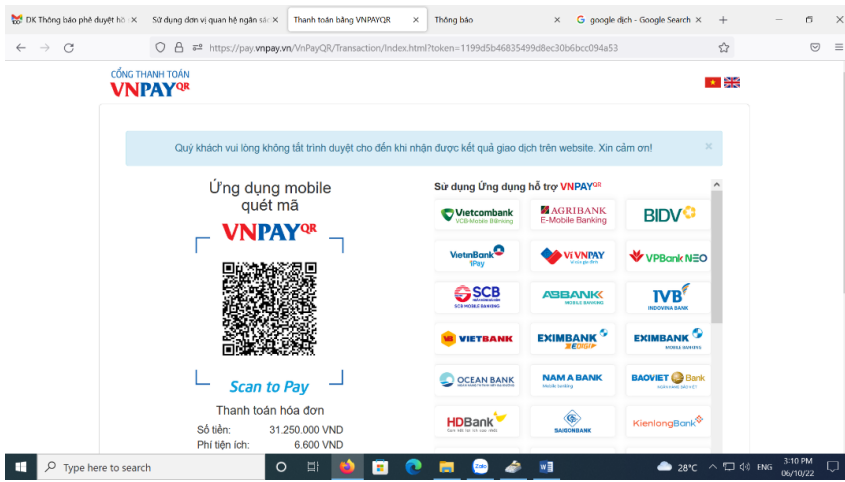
DK Thông báo phê duyệt hồ ✕ | Sử dụng đơn vị quan hệ ngân sá ✕ | Thanh toán bằng VNPAYQR ✕ | Thông báo ✕ | google dịch - Google Search ✕ | +

https://pay.vnpay.vn/VnPayQR/Transaction/Index.html?token=1199d5b46835499d8ec30b6bcc094a53

CỔNG THANH TOÁN
VNPAY$^{QR}$

Quý khách vui lòng không tắt trình duyệt cho đến khi nhận được kết quả giao dịch trên website. Xin cảm ơn! ×

Ứng dụng mobile quét mã

VNPAY$^{QR}$

Scan to Pay

Thanh toán hóa đơn

Số tiền: 31.250.000 VND
Phí tiện ích: 6.600 VND

Sử dụng Ứng dụng hỗ trợ VNPAY$^{QR}$

Vietcombank VCB Mobile B@nking
AGRIBANK E-Mobile Banking
BIDV
VietinBank iPay
Ví VNPAY
VPBank NEO
SCB SCB MOBILE BANKING
ABBANK MOBILE BANKING
IVB INDOVINA BANK
VIETBANK
EXIMBANK EDIGI
EXIMBANK MOBILE BANKING
OCEAN BANK
NAM A BANK Mobile banking
BAOVIET Bank
HDBank
SAIGONBANK
KienlongBank

Type here to search
28°C ENG 3:10 PM 06/10/22